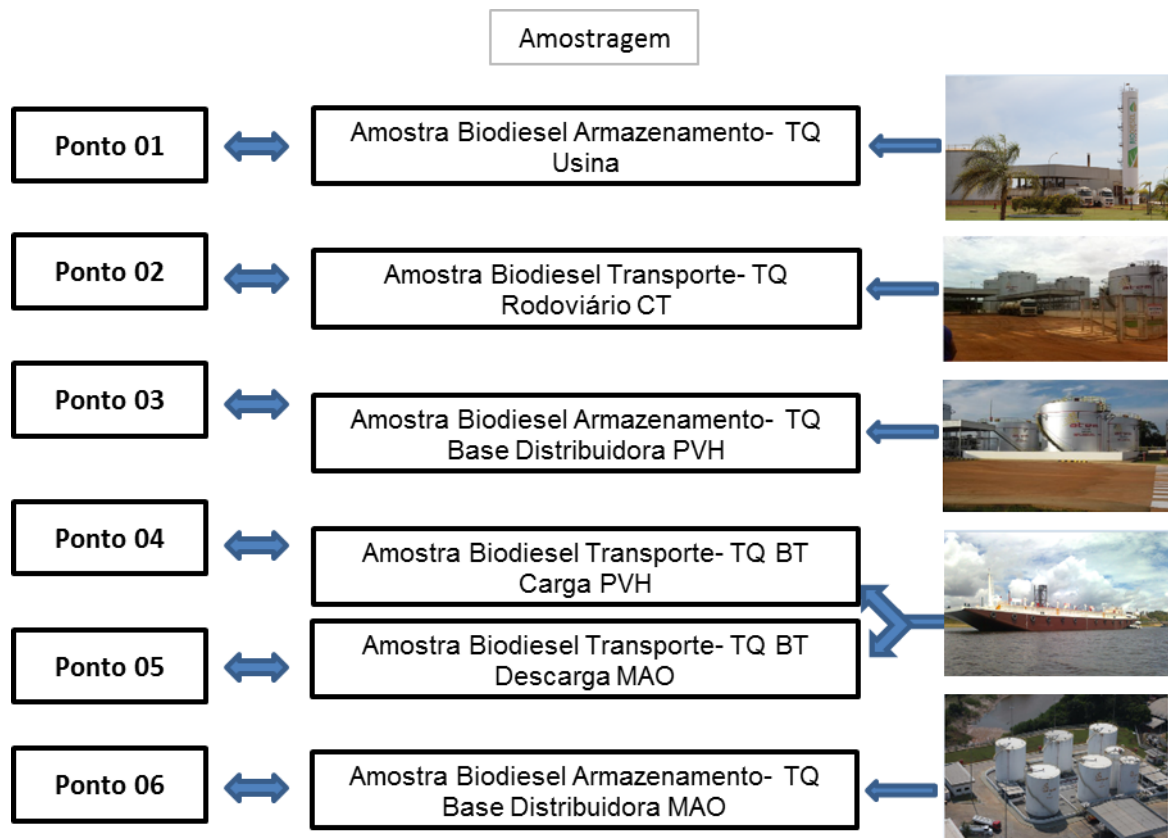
Amostragem

Ponto 01

Amostra Biodiesel Armazenamento- TQ Usina

Ponto 02

Amostra Biodiesel Transporte- TQ Rodoviário CT

Ponto 03

Amostra Biodiesel Armazenamento- TQ Base Distribuidora PVH

Ponto 04

Amostra Biodiesel Transporte- TQ BT Carga PVH

Ponto 05

Amostra Biodiesel Transporte- TQ BT Descarga MAO

Ponto 06

Amostra Biodiesel Armazenamento- TQ Base Distribuidora MAO